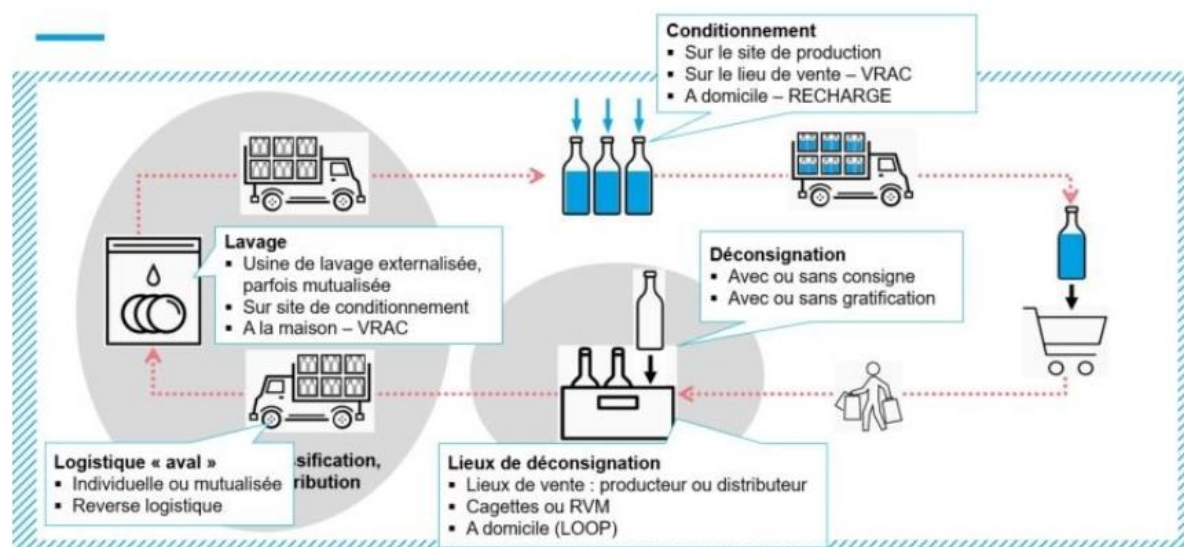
Conditionnement
▪ Sur le site de production
▪ Sur le lieu de vente – VRAC
▪ A domicile – RECHARGE

Lavage
▪ Usine de lavage externalisée, parfois mutualisée
▪ Sur site de conditionnement
▪ A la maison – VRAC

Déconsignation
▪ Avec ou sans consigne
▪ Avec ou sans gratification

Logistique « aval »
▪ Individuelle ou mutualisée
▪ Reverse logistique

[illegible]sification, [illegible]ribution

Lieux de déconsignation
▪ Lieux de vente : producteur ou distributeur
▪ Cagettes ou RVM
▪ A domicile (LOOP)